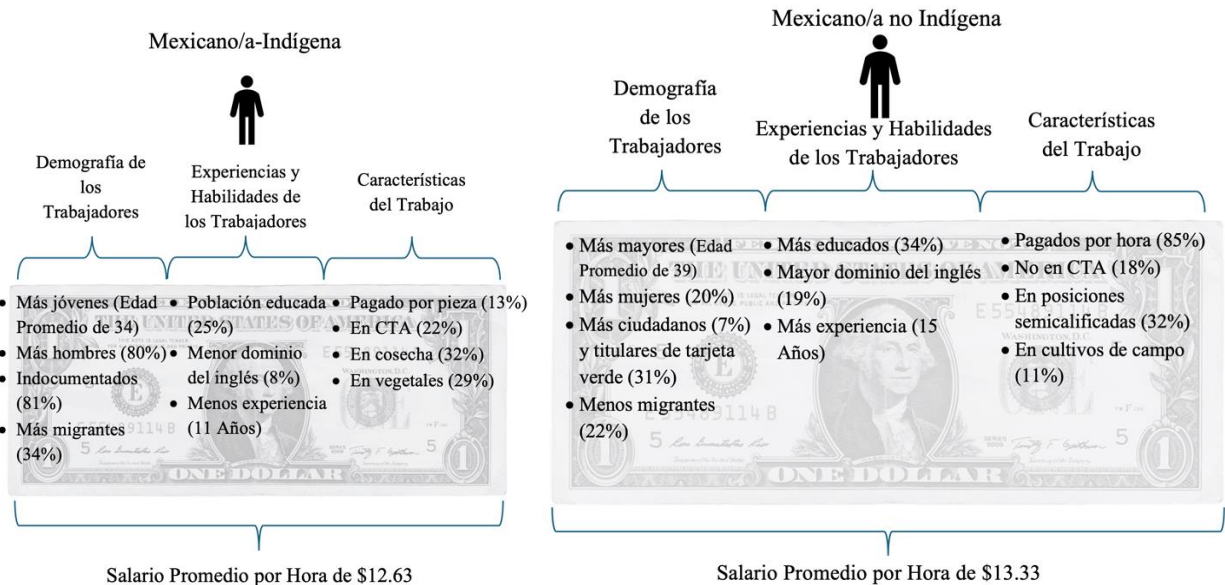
Mexicano/a-Indígena

Demografía de los Trabajadores

Experiencias y Habilidades de los Trabajadores

Características del Trabajo

• Más jóvenes (Edad Promedio de 34)
• Más hombres (80%)
• Indocumentados (81%)
• Más migrantes (34%)

• Población educada (25%)
• Menor dominio del inglés (8%)
• Menos experiencia (11 Años)

• Pagado por pieza (13%)
• En CTA (22%)
• En cosecha (32%)
• En vegetales (29%)

Salario Promedio por Hora de \$12.63

Mexicano/a no Indígena

Demografía de los Trabajadores

Experiencias y Habilidades de los Trabajadores

Características del Trabajo

• Más mayores (Edad Promedio de 39)
• Más mujeres (20%)
• Más ciudadanos (7%) y titulares de tarjeta verde (31%)
• Menos migrantes (22%)

• Más educados (34%)
• Mayor dominio del inglés (19%)
• Más experiencia (15 Años)

• Pagados por hora (85%)
• No en CTA (18%)
• En posiciones semicalificadas (32%)
• En cultivos de campo (11%)

Salario Promedio por Hora de \$13.33